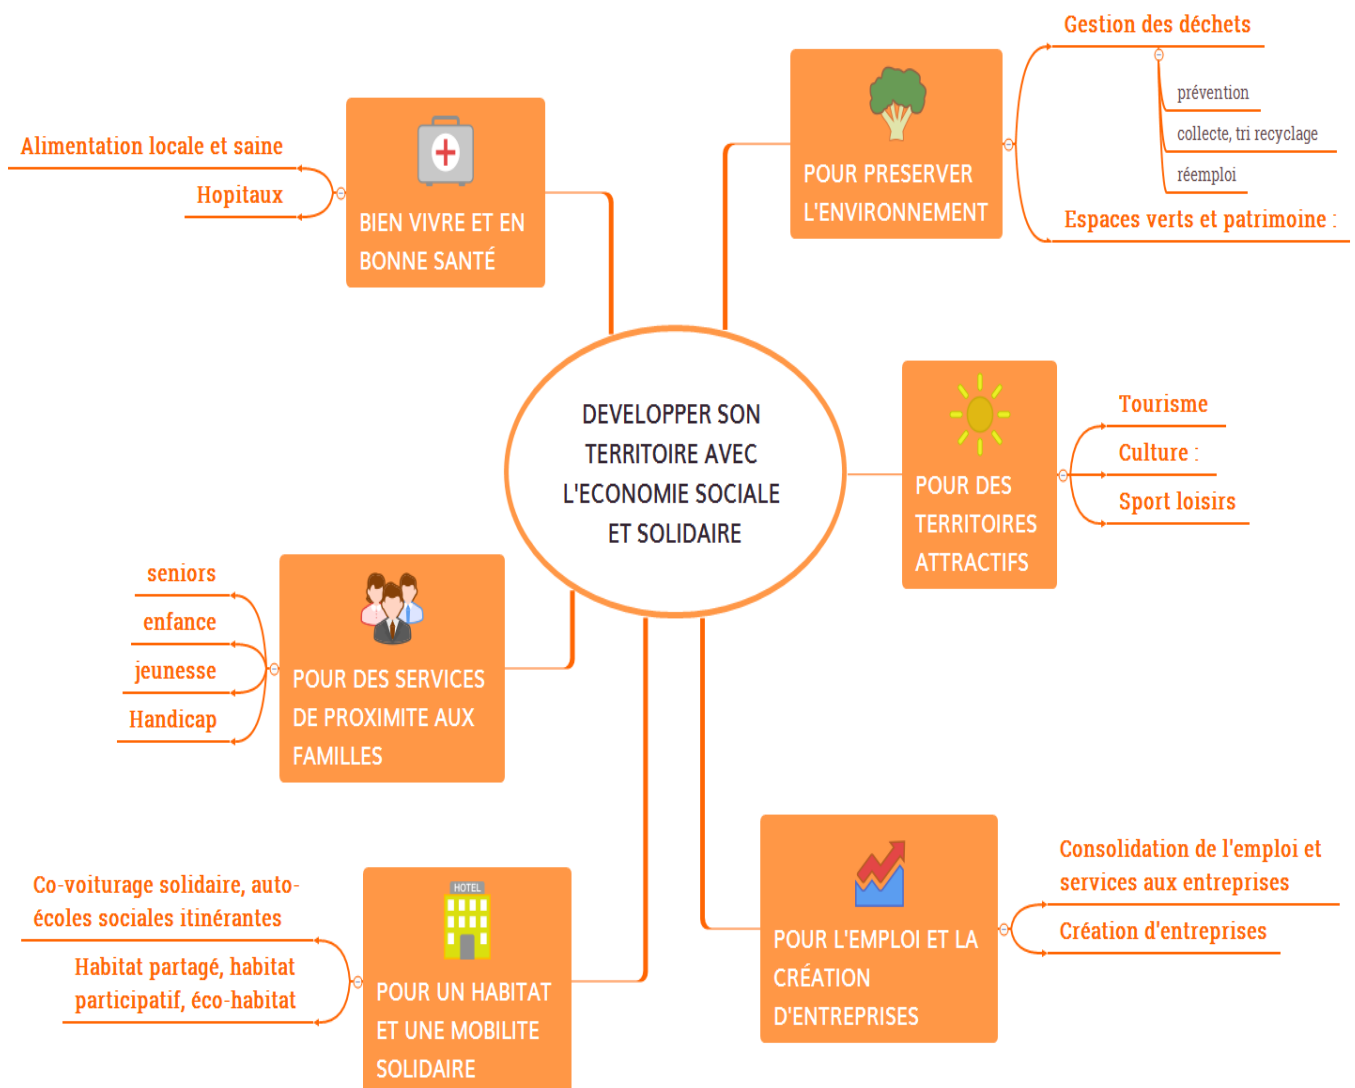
DEVELOPPER SON TERRITOIRE AVEC L'ECONOMIE SOCIALE ET SOLIDAIRE

BIEN VIVRE ET EN BONNE SANTÉ

Alimentation locale et saine

Hopitaux

POUR PRESERVER L'ENVIRONNEMENT

Gestion des déchets

prévention

collecte, tri recyclage

réemploi

Espaces verts et patrimoine :

POUR DES TERRITOIRES ATTRACTIFS

Tourisme

Culture :

Sport loisirs

POUR DES SERVICES DE PROXIMITE AUX FAMILLES

seniors

enfance

jeunesse

Handicap

POUR L'EMPLOI ET LA CRÉATION D'ENTREPRISES

Consolidation de l'emploi et services aux entreprises

Création d'entreprises

HOTEL

POUR UN HABITAT ET UNE MOBILITE SOLIDAIRE

Co-voiturage solidaire, auto-écoles sociales itinérantes

Habitat partagé, habitat participatif, éco-habitat